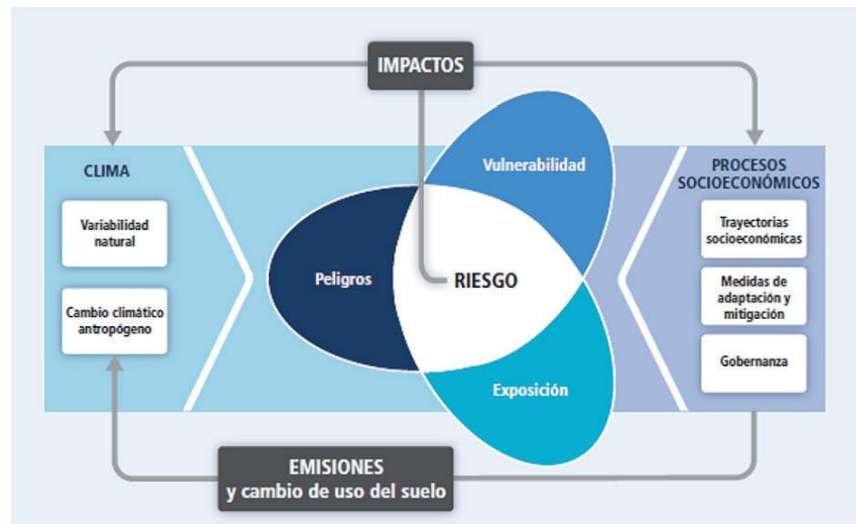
IMPACTOS

CLIMA

Variabilidad natural

Cambio climático antropógeno

Vulnerabilidad

Peligros

RIESGO

Exposición

PROCESOS SOCIOECONÓMICOS

Trayectorias socioeconómicas

Medidas de adaptación y mitigación

Gobernanza

EMISIONES y cambio de uso del suelo